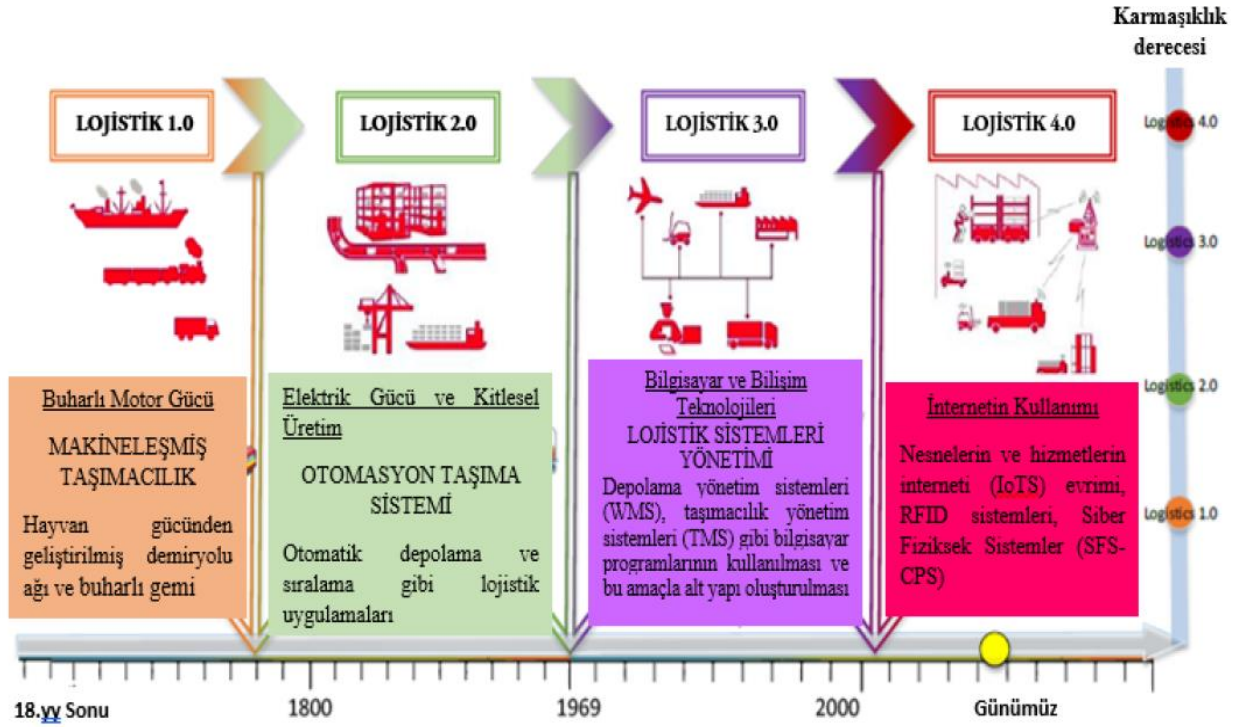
Karmaşıklık derecesi

LOJİSTİK 1.0

LOJİSTİK 2.0

LOJİSTİK 3.0

LOJİSTİK 4.0

Logistics 4.0

Logistics 3.0

Logistics 2.0

Logistics 1.0

Buharlı Motor Gücü

MAKİNELEŞMİŞ TAŞIMACILIK

Hayvan gücünden geliştirilmiş demiryolu ağı ve buharlı gemi

Elektrik Gücü ve Kitlesel Üretim

OTOMASYON TAŞIMA SİSTEMİ

Otomatik depolama ve sıralama gibi lojistik uygulamaları

Bilgisayar ve Bilişim Teknolojileri

LOJİSTİK SİSTEMLERİ YÖNETİMİ

Depolama yönetim sistemleri (WMS), taşımacılık yönetim sistemleri (TMS) gibi bilgisayar programlarının kullanılması ve bu amaçla alt yapı oluşturulması

İnternetin Kullanımı

Nesnelerin ve hizmetlerin interneti (IoTS) evrimi, RFID sistemleri, Siber Fiziksek Sistemler (SFS-CPS)

18.yy Sonu

1800

1969

2000

Günümüz